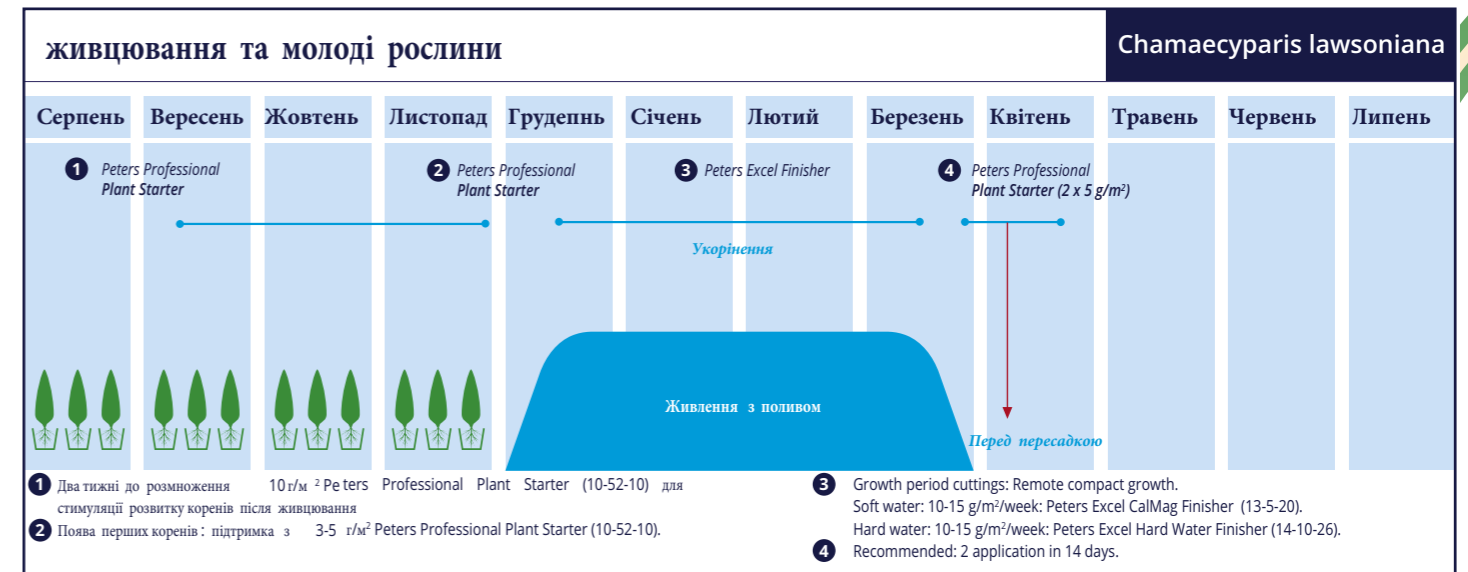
живцювання та молоді рослини

Chamaecyparis lawsoniana

| Серпень | Вересень | Жовтень | Листопад | Грудепнь | Січень | Лютий | Березень | Квітень | Травень | Червень | Липень |
|---|---|---|---|---|---|---|---|---|---|---|---|

1 Peters Professional Plant Starter

2 Peters Professional Plant Starter

3 Peters Excel Finisher

4 Peters Professional Plant Starter (2 x 5 g/m²)

Укорінення

Живлення з поливом

Перед пересадкою

1 Два тижні до розмноження 10 г/м ² Pe ters Professional Plant Starter (10-52-10) для стимуляції розвитку коренів після живцювання

2 Поява перших коренів : підтримка з 3-5 г/м² Peters Professional Plant Starter (10-52-10).

3 Growth period cuttings: Remote compact growth.
Soft water: 10-15 g/m²/week: Peters Excel CalMag Finisher (13-5-20).
Hard water: 10-15 g/m²/week: Peters Excel Hard Water Finisher (14-10-26).

4 Recommended: 2 application in 14 days.